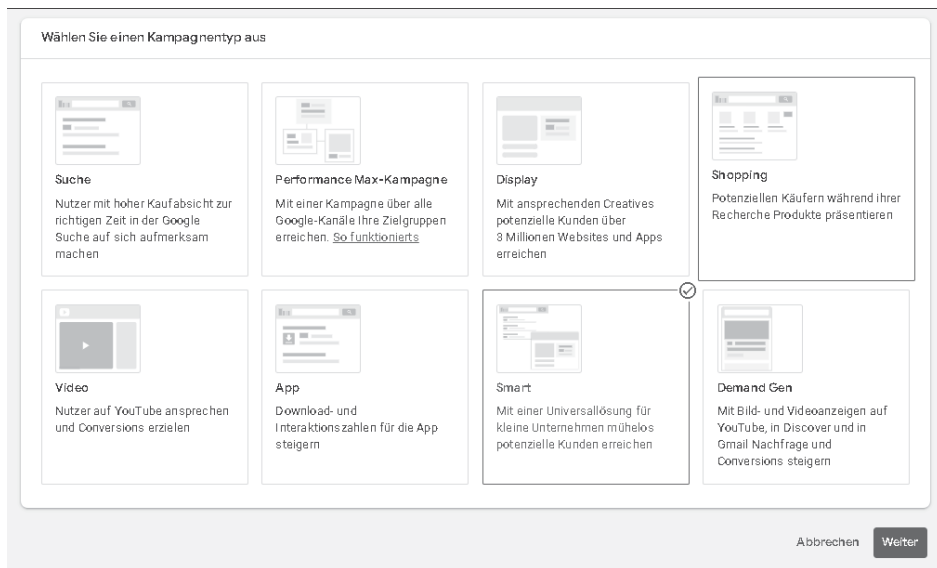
Wählen Sie einen Kampagnentyp aus

Suche

Nutzer mit hoher Kaufabsicht zur richtigen Zeit in der Google Suche auf sich aufmerksam machen

Performance Max-Kampagne

Mit einer Kampagne über alle Google-Kanäle Ihre Zielgruppen erreichen. So funktionierts

Display

Mit ansprechenden Creatives potenzielle Kunden über 3 Millionen Websites und Apps erreichen

Shopping

Potenziellen Käufern während ihrer Recherche Produkte präsentieren

Video

Nutzer auf YouTube ansprechen und Conversions erzielen

App

Download- und Interaktionszahlen für die App steigern

Smart

Mit einer Universallösung für kleine Unternehmen mühelos potenzielle Kunden erreichen

Demand Gen

Mit Bild- und Videoanzeigen auf YouTube, in Discover und in Gmail Nachfrage und Conversions steigern

Abbrechen Weiter